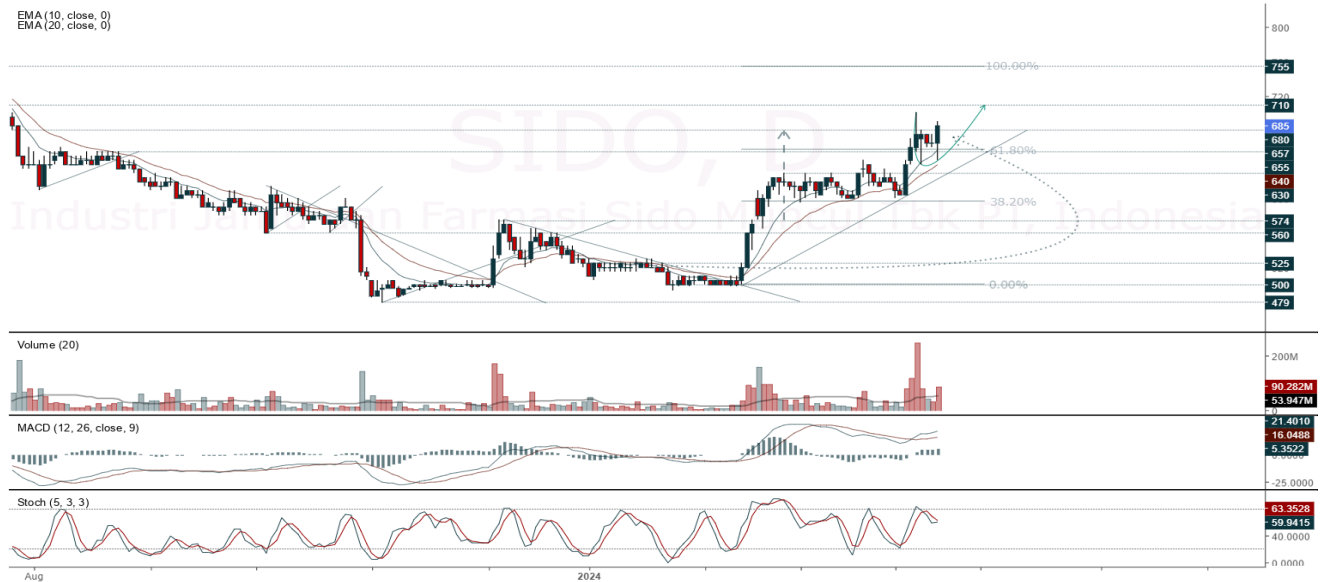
EMA (10, close, 0)
EMA (20, close, 0)

SIDO, D
Industri Jamu dan Farmasi Sido Muncul Tbk PT, Indonesia

100.00%
61.80%
38.20%
0.00%

800
755
720
710
685
680
657
655
640
630
574
560
525
500
479

Volume (20)
200M
90.282M
53.947M
0

MACD (12, 26, close, 9)
21.4010
16.0488
5.3522
0.0000
-25.0000

Stoch (5, 3, 3)
63.3528
59.9415
40.0000
0.0000

Aug
2024